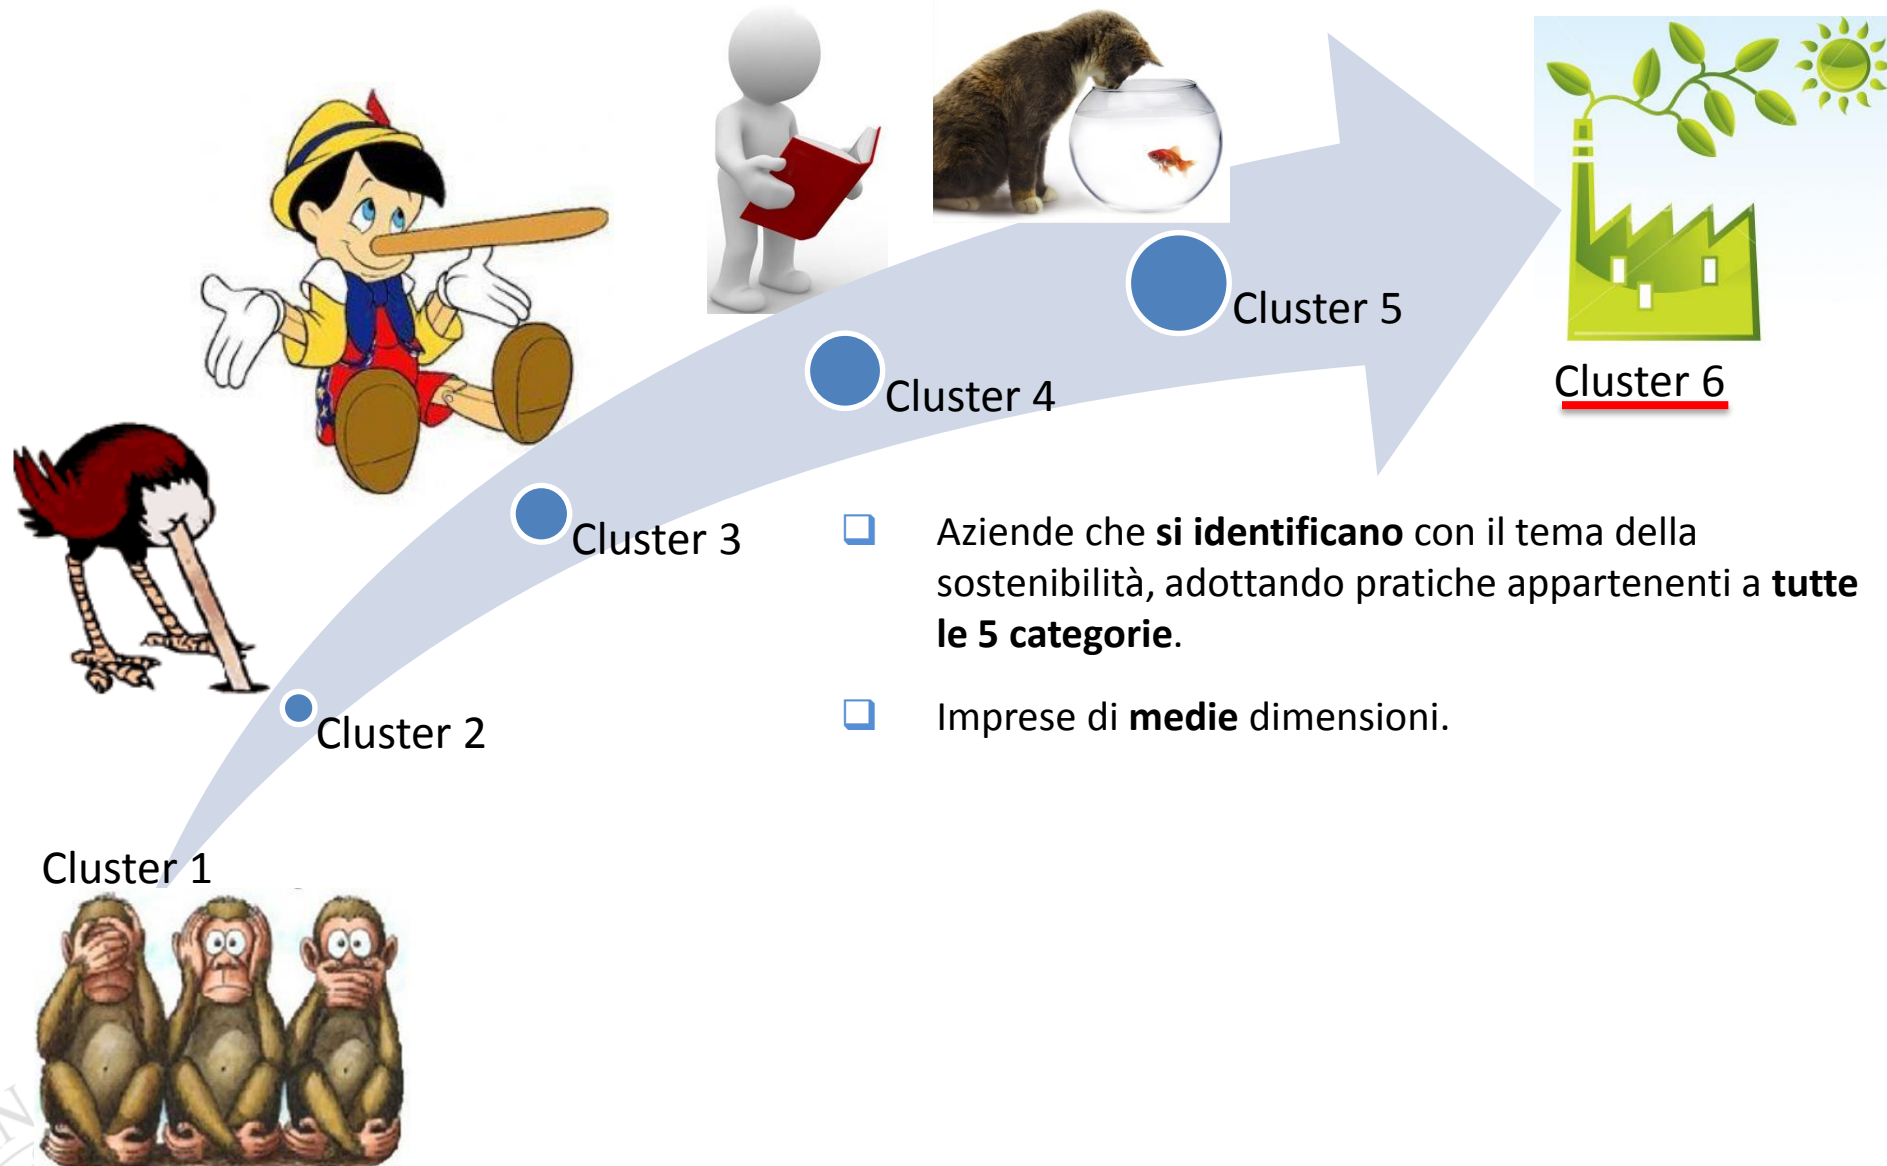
Cluster 5

Cluster 6

Cluster 4

Cluster 3

Cluster 2

Cluster 1

❑ Aziende che **si identificano** con il tema della sostenibilità, adottando pratiche appartenenti a **tutte le 5 categorie**.

❑ Imprese di **medie** dimensioni.